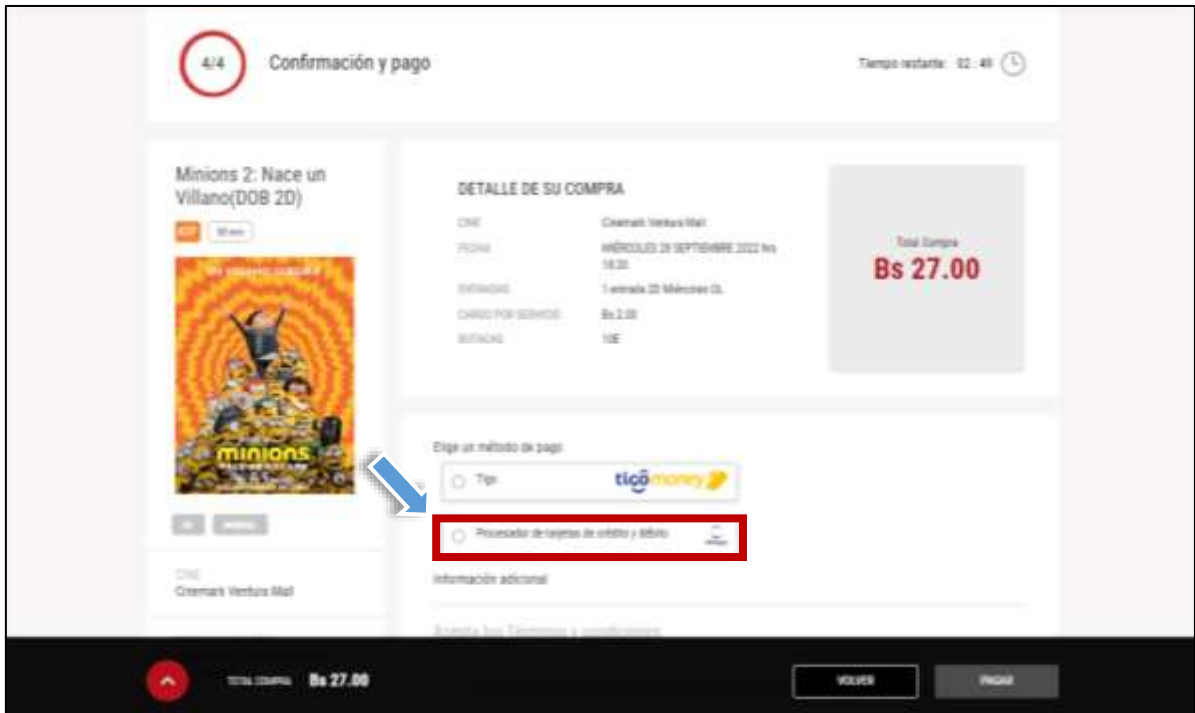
4/4

Confirmación y pago

Tiempo restante: 02 : 49

Minions 2: Nace un Villano(DOB 2D)

ATP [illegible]

minions

CINE
Cinemark Ventura Mall

DETALLE DE SU COMPRA

| CINE | Cinemark Ventura Mall |
|---|---|
| FECHA | MIÉRCOLES 28 SEPTIEMBRE 2022 hrs 18:20 |
| ENTRADAS | 1 entrada 2D Miércoles DL |
| CARGO POR SERVICIO | Bs 2.00 |
| BUTACAS | 10E |

Total Compra
Bs 27.00

Elige un método de pago

Tigo tigo money

Procesador de tarjetas de crédito y débito

Información adicional

Acepto los Términos y condiciones

TOTAL COMPRA Bs 27.00

VOLVER

PAGAR